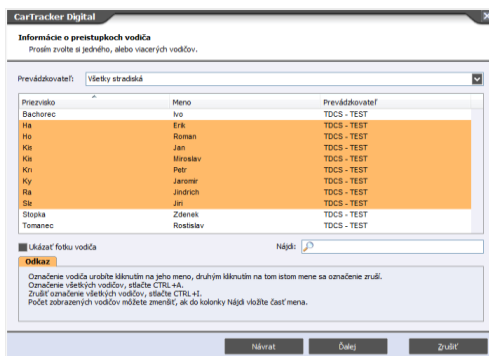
CarTracker Digital

Informácie o preistupkoch vodiča
Prosím zvoľte si jedného, alebo viacerých vodičov.

Prevádzkovateľ: Všetky stradiská

| Priezvisko | Meno | Prevádzkovateľ |
|---|---|---|
| Bachorec | Ivo | TDCS - TEST |
| Ha | Erik | TDCS - TEST |
| Ho | Roman | TDCS - TEST |
| Kis | Jan | TDCS - TEST |
| Kis | Miroslav | TDCS - TEST |
| Kri | Petr | TDCS - TEST |
| Ky | Jaromir | TDCS - TEST |
| Ra | Jindrich | TDCS - TEST |
| Sk | Jiri | TDCS - TEST |
| Stopka | Zdenek | TDCS - TEST |
| Tomanec | Rostislav | TDCS - TEST |

Ukázať fotku vodiča
Nájdi:

Odkaz
Označenie vodiča urobíte kliknutím na jeho meno, druhým kliknutím na tom istom mene sa označenie zruší.
Označenie všetkých vodičov, stlačte CTRL+A.
Zrušiť označenie všetkých vodičov, stlačte CTRL+I.
Počet zobrazených vodičov môžete zmenšiť, ak do kolonky Nájdi vložíte časť mena.

Návrat
Ďalej
Zrušiť